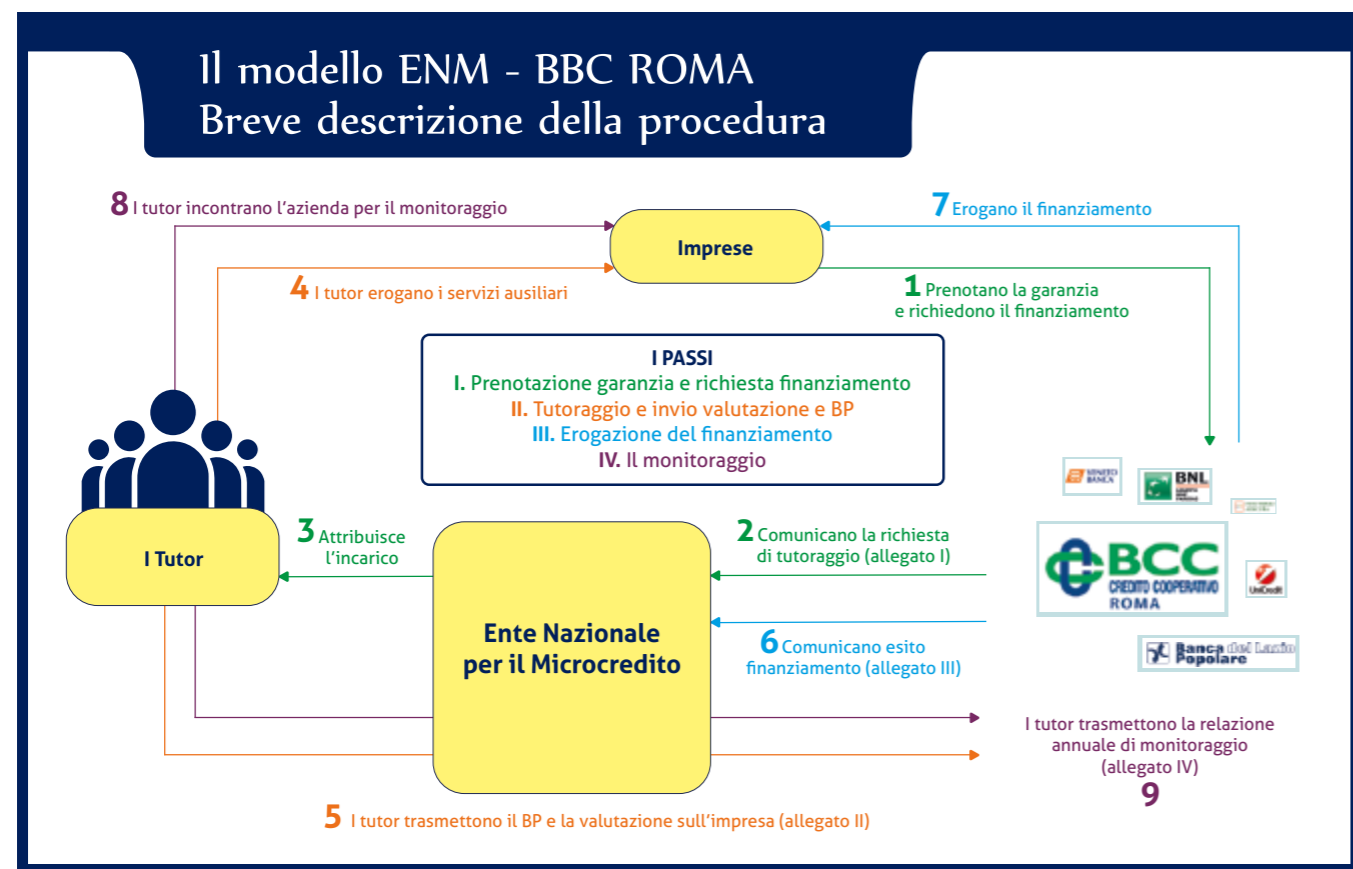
Il modello ENM - BBC ROMA
Breve descrizione della procedura

8 I tutor incontrano l'azienda per il monitoraggio

Imprese

7 Erogano il finanziamento

4 I tutor erogano i servizi ausiliari

1 Prenotano la garanzia e richiedono il finanziamento

I PASSI
I. Prenotazione garanzia e richiesta finanziamento
II. Tutoraggio e invio valutazione e BP
III. Erogazione del finanziamento
IV. Il monitoraggio

I Tutor

3 Attribuisce l'incarico

Ente Nazionale per il Microcredito

2 Comunicano la richiesta di tutoraggio (allegato I)

6 Comunicano esito finanziamento (allegato III)

BNL

BCC CREDITO COOPERATIVO ROMA

UniCredit

Banca del Lazio
Banca Popolare

I tutor trasmettono la relazione annuale di monitoraggio (allegato IV)
9

5 I tutor trasmettono il BP e la valutazione sull'impresa (allegato II)